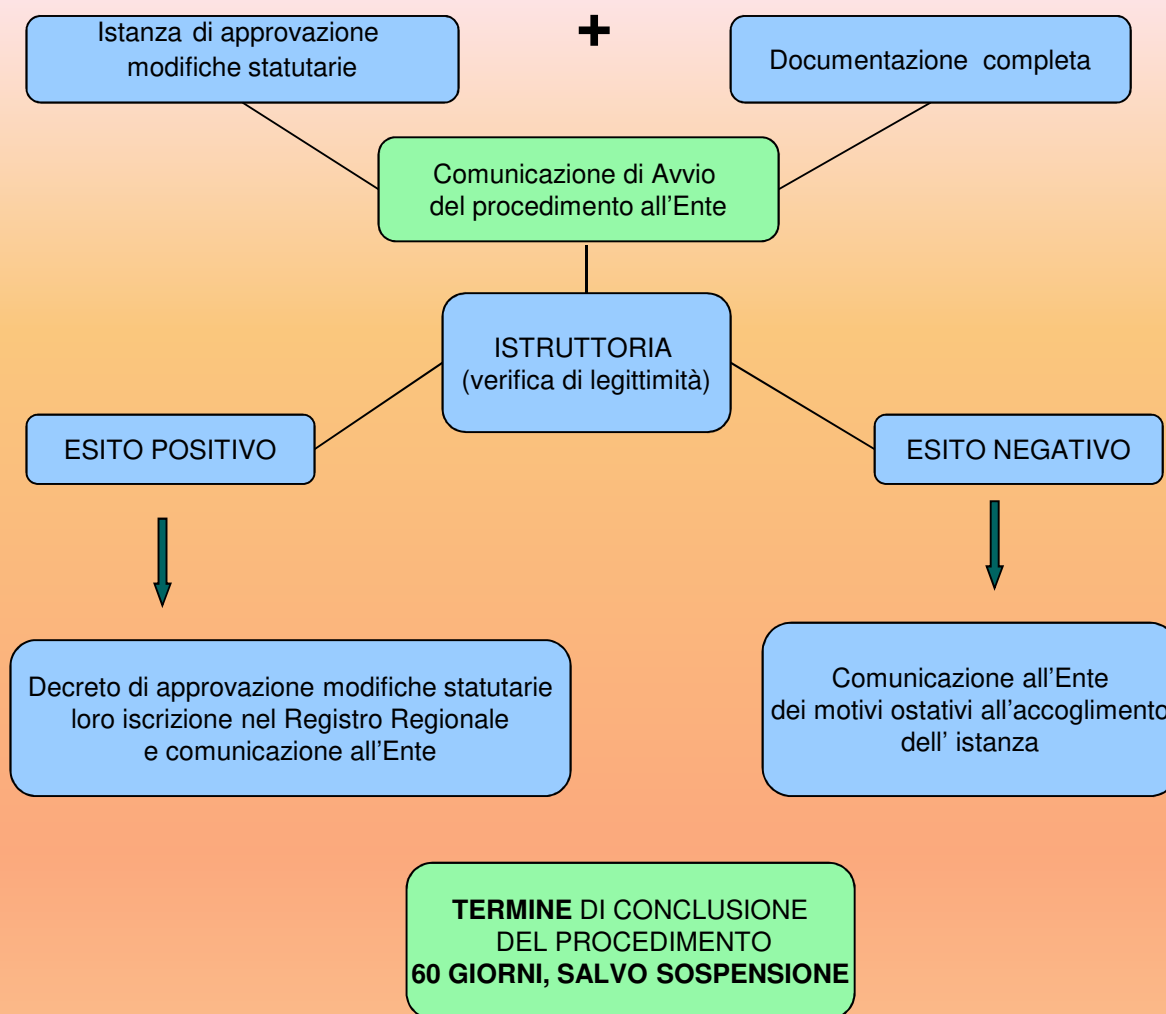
Istanza di approvazione modifiche statutarie

+

Documentazione completa

Comunicazione di Avvio del procedimento all'Ente

ISTRUTTORIA (verifica di legittimità)

ESITO POSITIVO

ESITO NEGATIVO

Decreto di approvazione modifiche statutarie loro iscrizione nel Registro Regionale e comunicazione all'Ente

Comunicazione all'Ente dei motivi ostativi all'accoglimento dell' istanza

**TERMINE** DI CONCLUSIONE DEL PROCEDIMENTO **60 GIORNI, SALVO SOSPENSIONE**